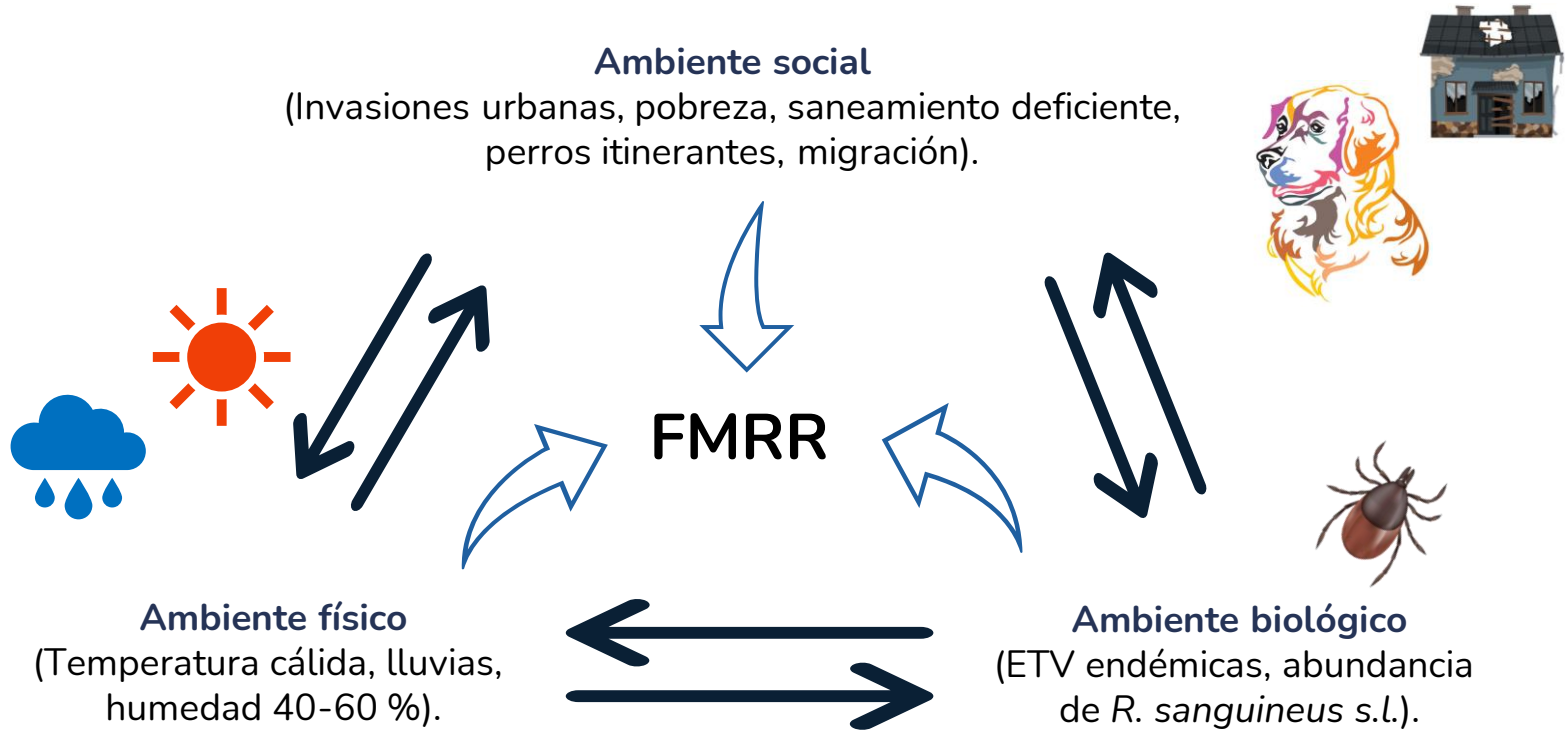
**Ambiente social**
(Invasiones urbanas, pobreza, saneamiento deficiente, perros itinerantes, migración).

FMRR

**Ambiente físico**
(Temperatura cálida, lluvias, humedad 40-60 %).

**Ambiente biológico**
(ETV endémicas, abundancia de *R. sanguineus s.l.*).